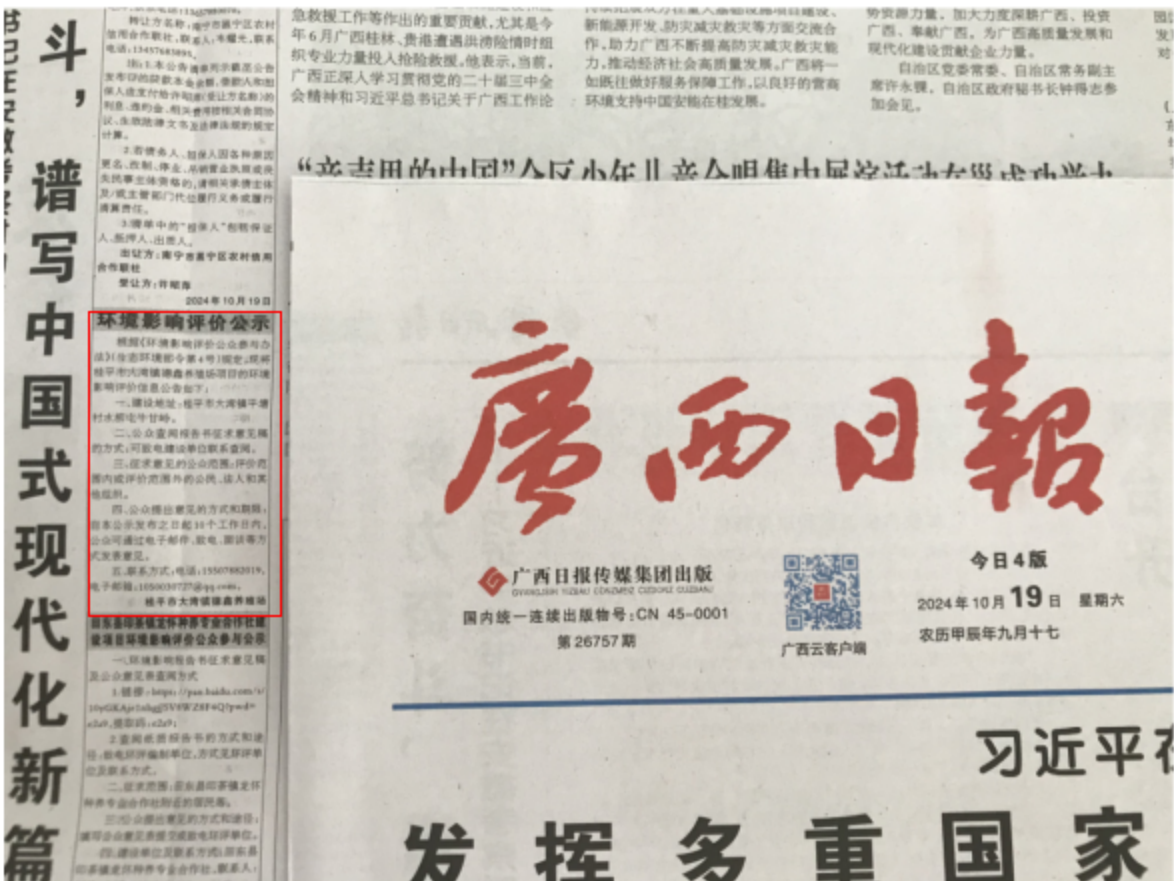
斗，谱写中国式现代化新篇

转让方名称：南宁市邕宁区农村信用合作联社，联系人：韦耀光，联系电话：13457683895。

(五)本公告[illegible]

2.若债务人、担保人因各种原因更名、改制、歇业、吊销营业执照或丧失民事主体资格的，请相关承继主体及/或主管部门代为履行义务或履行清算责任。

3.清单中的"担保人"包括保证人、抵押人、出质人。

出让方：南宁市邕宁区农村信用合作联社

受让方：许昭海

2024年10月19日

环境影响评价公示

根据《环境影响评价公众参与办法》(生态环境部令第4号)规定，现对桂平市大湾镇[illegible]养殖场项目的环境影响评价信息公告如下：

一、建设地址：桂平市大湾镇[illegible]村水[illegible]。

二、公众查阅报告书征求意见稿的方式：可联系建设单位联系查阅。

三、征求意见的公众范围：评价范围内或评价范围外的公民、法人和其他组织。

四、公众提出意见的方式和期限：自本公示发布之日起10个工作日内，公众可通过电子邮件、致电、邮递等方式发表意见。

五、联系方式：电话：15507682019，电子邮箱：1050039727@qq.com。

桂平市大湾镇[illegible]养殖场

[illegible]项目环境影响评价公众参与公示

一、环境影响报告书征求意见稿及公众意见表查阅方式

1.链接：https://pan.baidu.com/s/10pGKAjr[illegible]，提取码：e2a9。

2.查阅纸质报告书的方式和途径：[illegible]

二、征求意见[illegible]

三、公众提出意见的方式和途径：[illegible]

四、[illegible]

急救援工作等作出的重要贡献，尤其是今年6月广西桂林、贵港遭遇洪涝险情时组织专业力量投入抢险救援。他表示，当前，广西正深入学习贯彻党的二十届三中全会精神和习近平总书记关于广西工作论

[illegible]新能源开发、防灾减灾救灾等方面交流合作，助力广西不断提高防灾减灾救灾能力，推动经济社会高质量发展。广西将一如既往做好服务保障工作，以良好的营商环境支持中国安能在桂发展。

势资源力量，加大力度深耕广西、投资广西、奉献广西，为广西高质量发展和现代化建设贡献企业力量。

自治区党委常委、自治区常务副主席许永锞，自治区政府秘书长钟得志参加会见。

"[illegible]"

廣西日報

广西日报传媒集团出版
GUANGXI RIBAO CONGMEIZ CIZDOUZ CUZBAUJ

国内统一连续出版物号：CN 45-0001

第26757期

广西云客户端

今日4版

2024年10月19日 星期六

农历甲辰年九月十七

习近平在

发挥多重国家